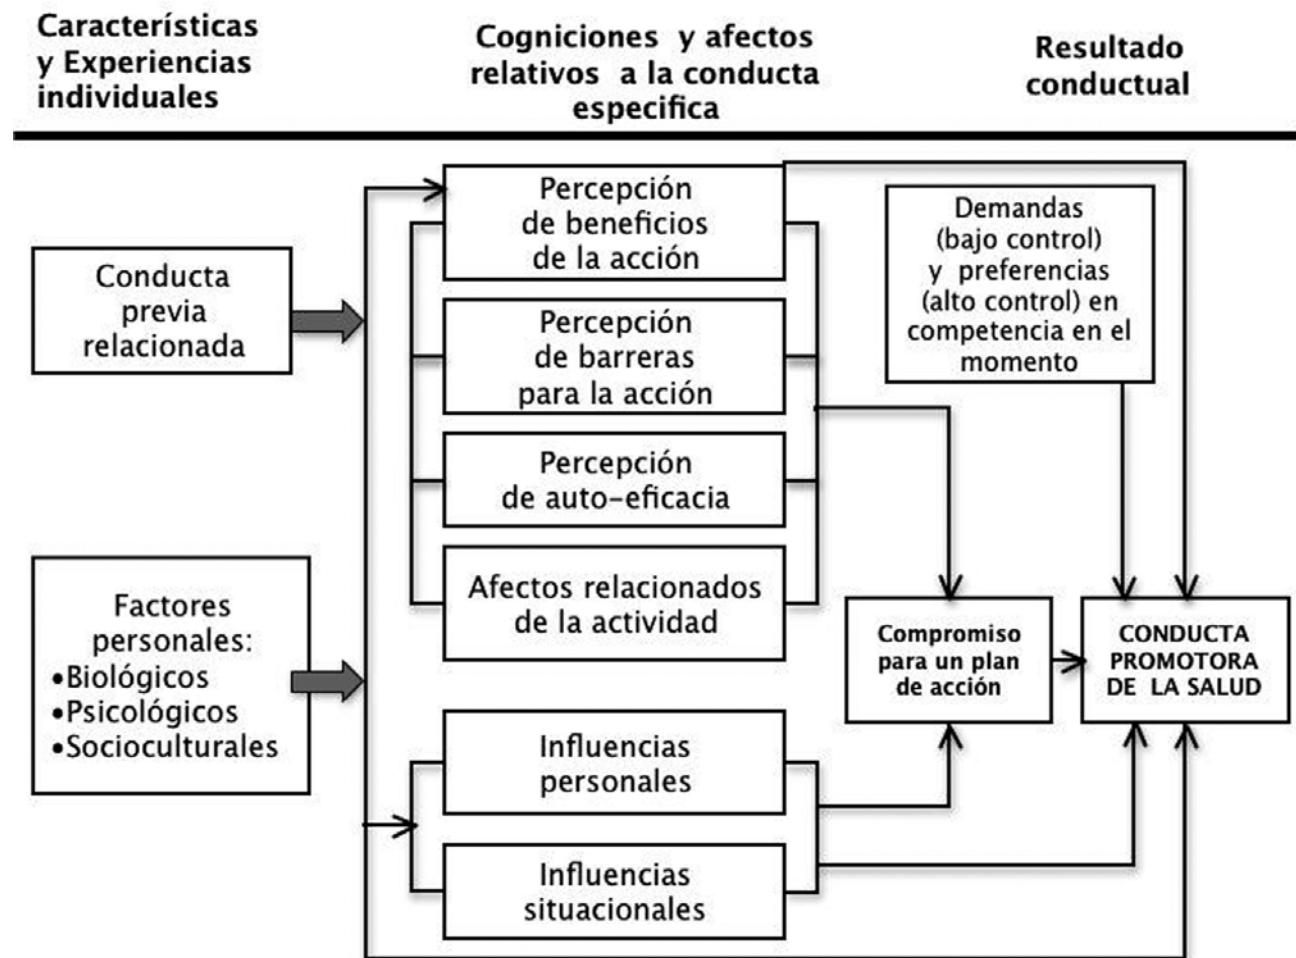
Características y Experiencias individuales

Cogniciones y afectos relativos a la conducta especifica

Resultado conductual

Conducta previa relacionada

Factores personales:
•Biológicos
•Psicológicos
•Socioculturales

Percepción de beneficios de la acción

Percepción de barreras para la acción

Percepción de auto-eficacia

Afectos relacionados de la actividad

Influencias personales

Influencias situacionales

Demandas (bajo control) y preferencias (alto control) en competencia en el momento

Compromiso para un plan de acción

CONDUCTA PROMOTORA DE LA SALUD